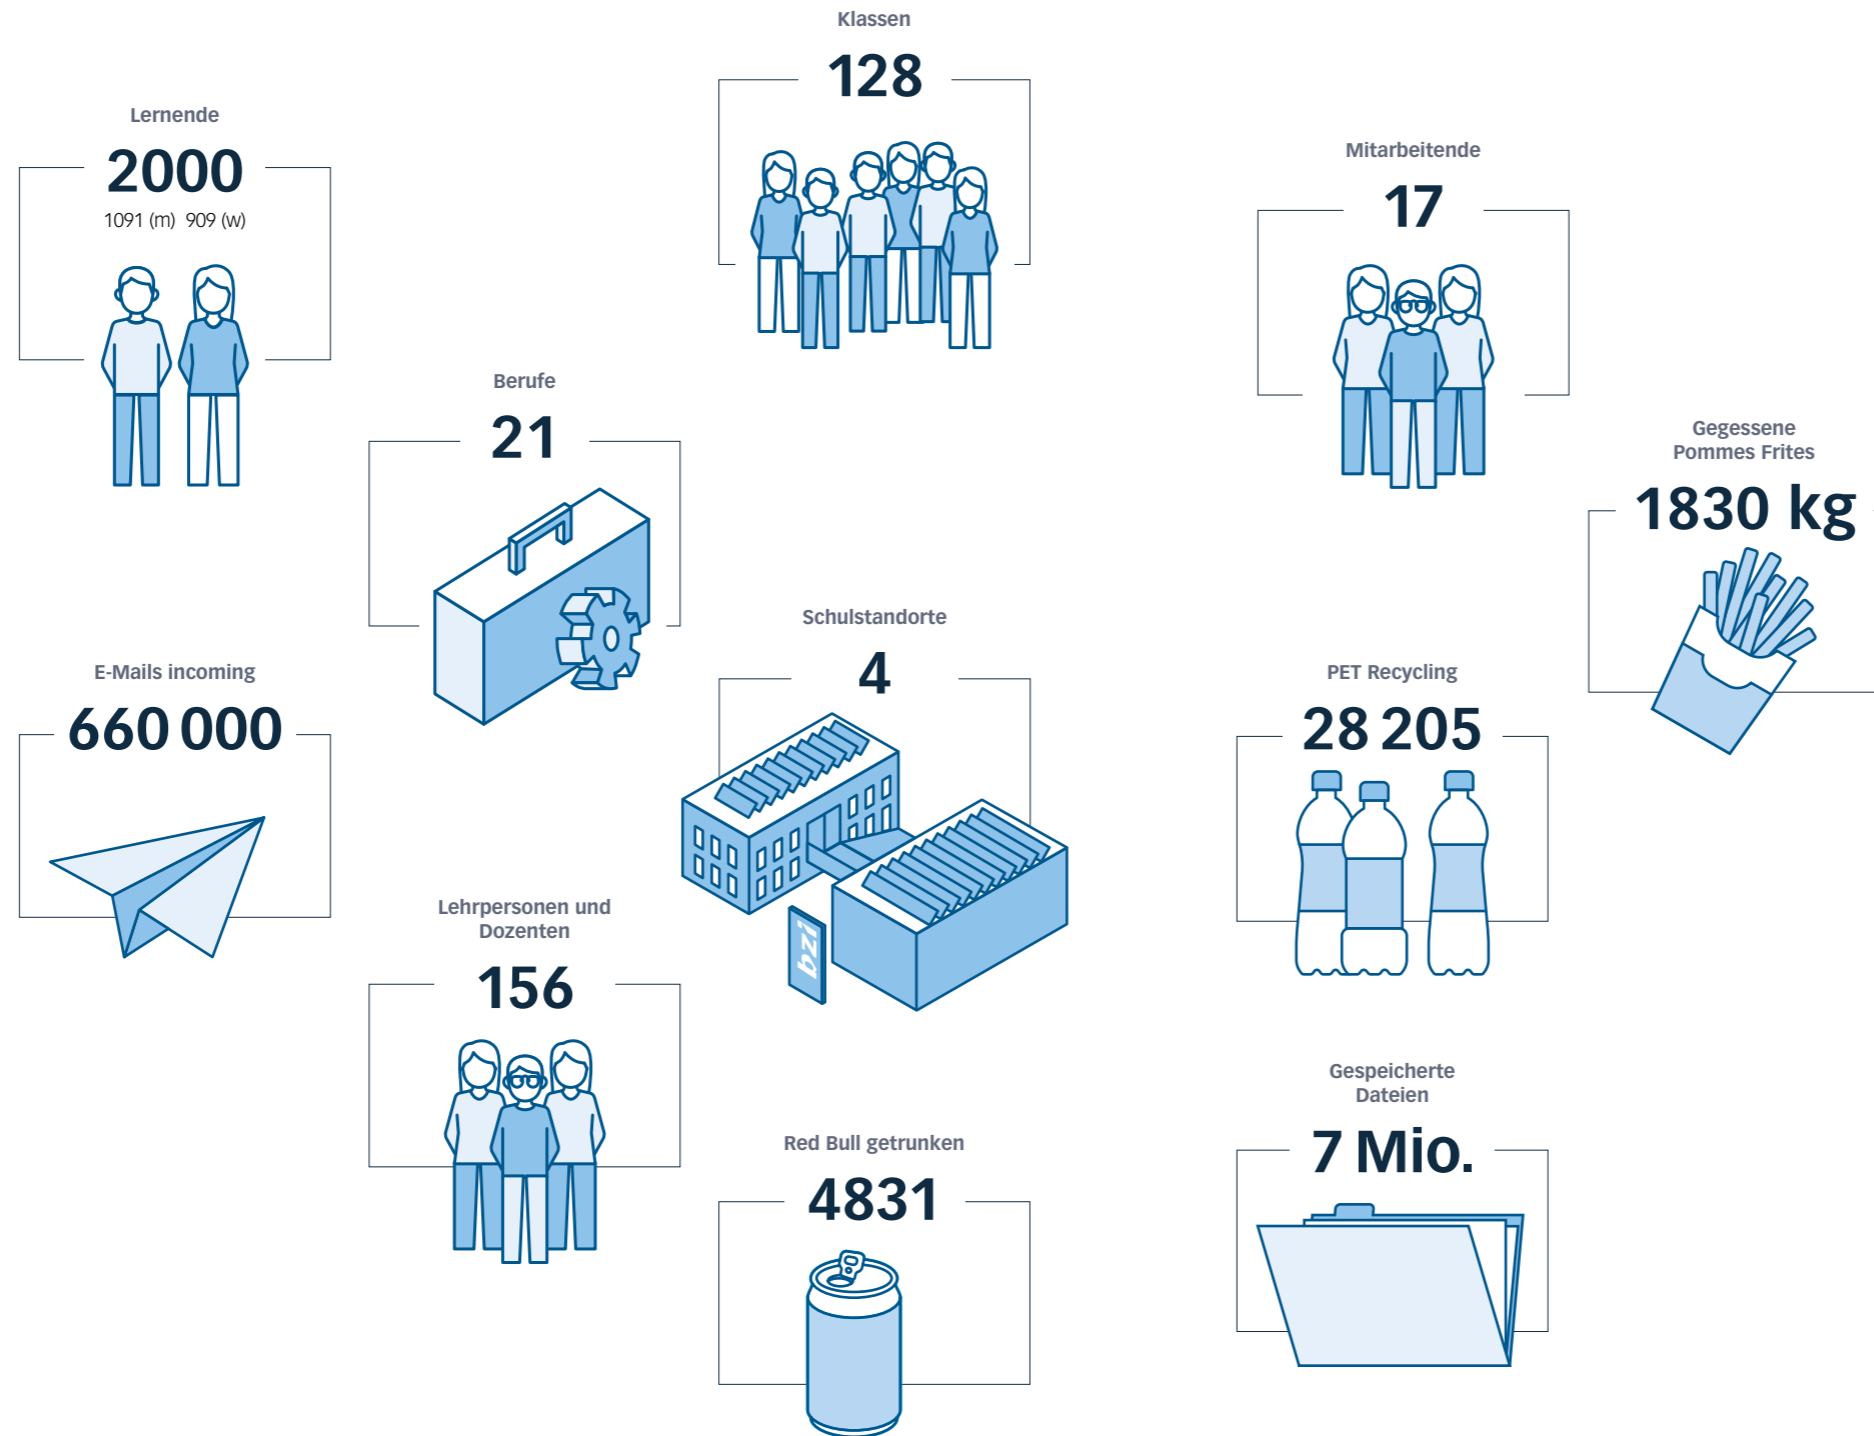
Klassen
128

Lernende
2000
1091 (m) 909 (w)

Mitarbeitende
17

Berufe
21

Gegessene Pommes Frites
1830 kg

Schulstandorte
4

E-Mails incoming
660 000

PET Recycling
28 205

bzi

Lehrpersonen und Dozenten
156

Gespeicherte Dateien
7 Mio.

Red Bull getrunken
4831